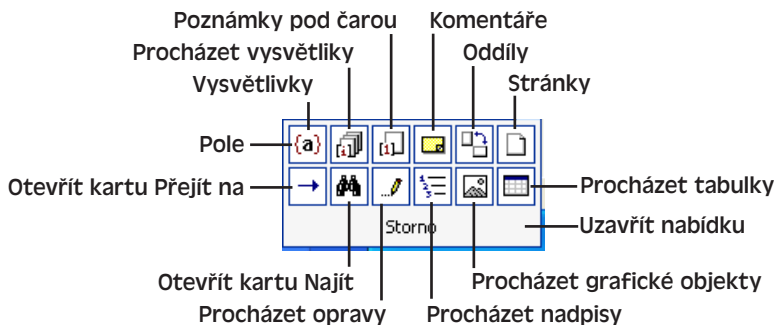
Poznámky pod čarou
Komentáře
Procházet vysvětliky
Oddíly
Vysvětlivky
Stránky
Pole
{a}
Otevřít kartu Přejít na
Procházet tabulky
Storno
Uzavřít nabídku
Otevřít kartu Najít
Procházet grafické objekty
Procházet opravy
Procházet nadpisy